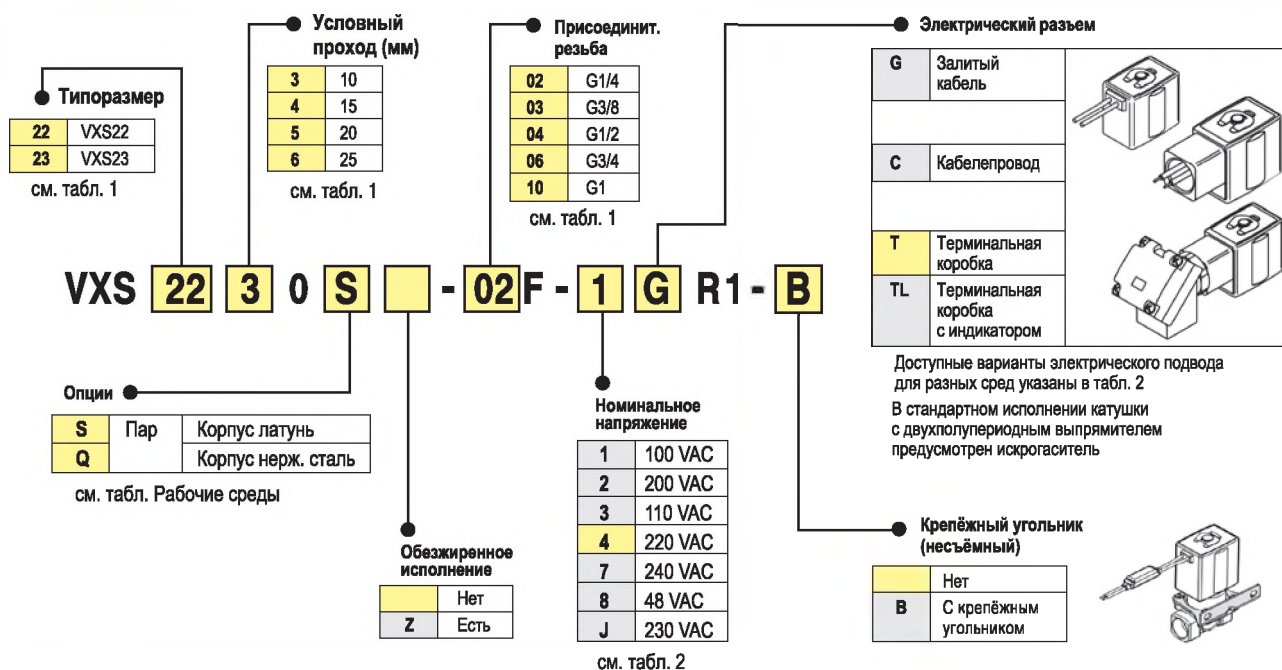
Типоразмер

| 22 | VXS22 |
|---|---|
| 23 | VXS23 |

см. табл. 1

Условный проход (мм)

| 3 | 10 |
|---|---|
| 4 | 15 |
| 5 | 20 |
| 6 | 25 |

см. табл. 1

Присоединит. резьба

| 02 | G1/4 |
|---|---|
| 03 | G3/8 |
| 04 | G1/2 |
| 06 | G3/4 |
| 10 | G1 |

см. табл. 1

Электрический разъем

| G | Залитый кабель |
|---|---|
| C | Кабелепровод |
| T | Терминальная коробка |
| TL | Терминальная коробка с индикатором |

Доступные варианты электрического подвода для разных сред указаны в табл. 2

В стандартном исполнении катушки с двухполупериодным выпрямителем предусмотрен искрогаситель

VXS 22 3 0 S - 02F - 1 G R1 - B

Опции

| S | Пар | Корпус латунь |
|---|---|---|
| Q | | Корпус нерж. сталь |

см. табл. Рабочие среды

Обезжиренное исполнение

| | Нет |
|---|---|
| Z | Есть |

Номинальное напряжение

| 1 | 100 VAC |
|---|---|
| 2 | 200 VAC |
| 3 | 110 VAC |
| 4 | 220 VAC |
| 7 | 240 VAC |
| 8 | 48 VAC |
| J | 230 VAC |

см. табл. 2

Крепёжный угольник (несъёмный)

| | Нет |
|---|---|
| B | С крепёжным угольником |